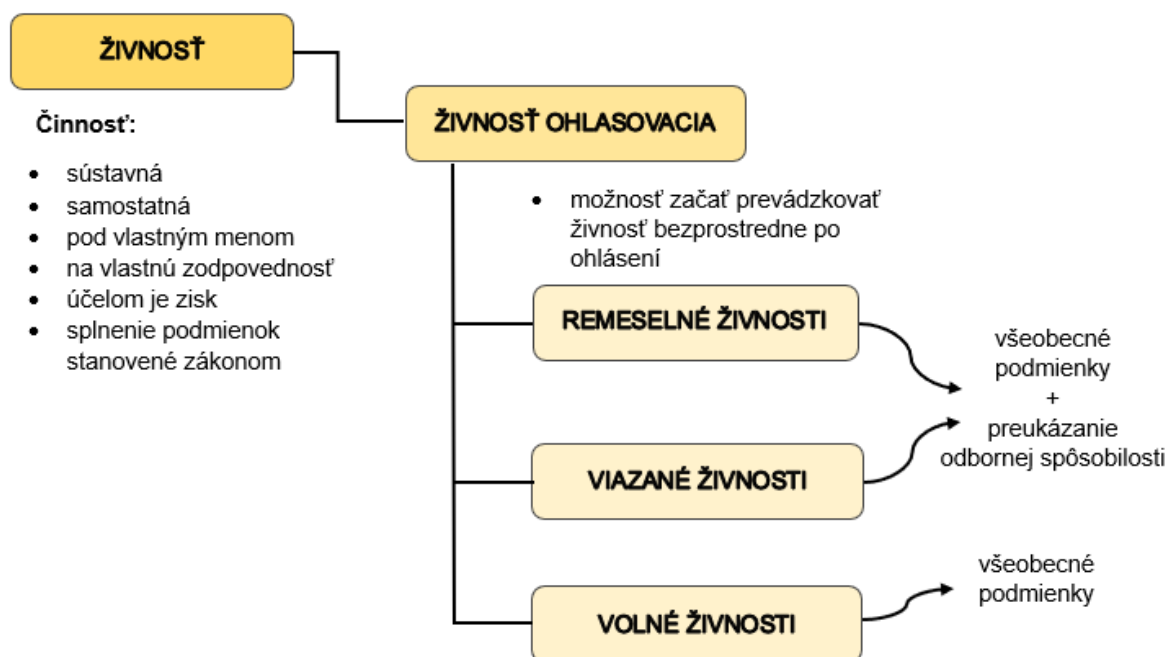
ŽIVNOSŤ

Činnosť:

- sústavná
- samostatná
- pod vlastným menom
- na vlastnú zodpovednosť
- účelom je zisk
- splnenie podmienok stanovené zákonom

ŽIVNOSŤ OHLASOVACIA

- možnosť začať prevádzkovať živnosť bezprostredne po ohlásení

REMESELNÉ ŽIVNOSTI

VIAZANÉ ŽIVNOSTI

všeobecné podmienky + preukázanie odbornej spôsobilosti

VOLNÉ ŽIVNOSTI

všeobecné podmienky